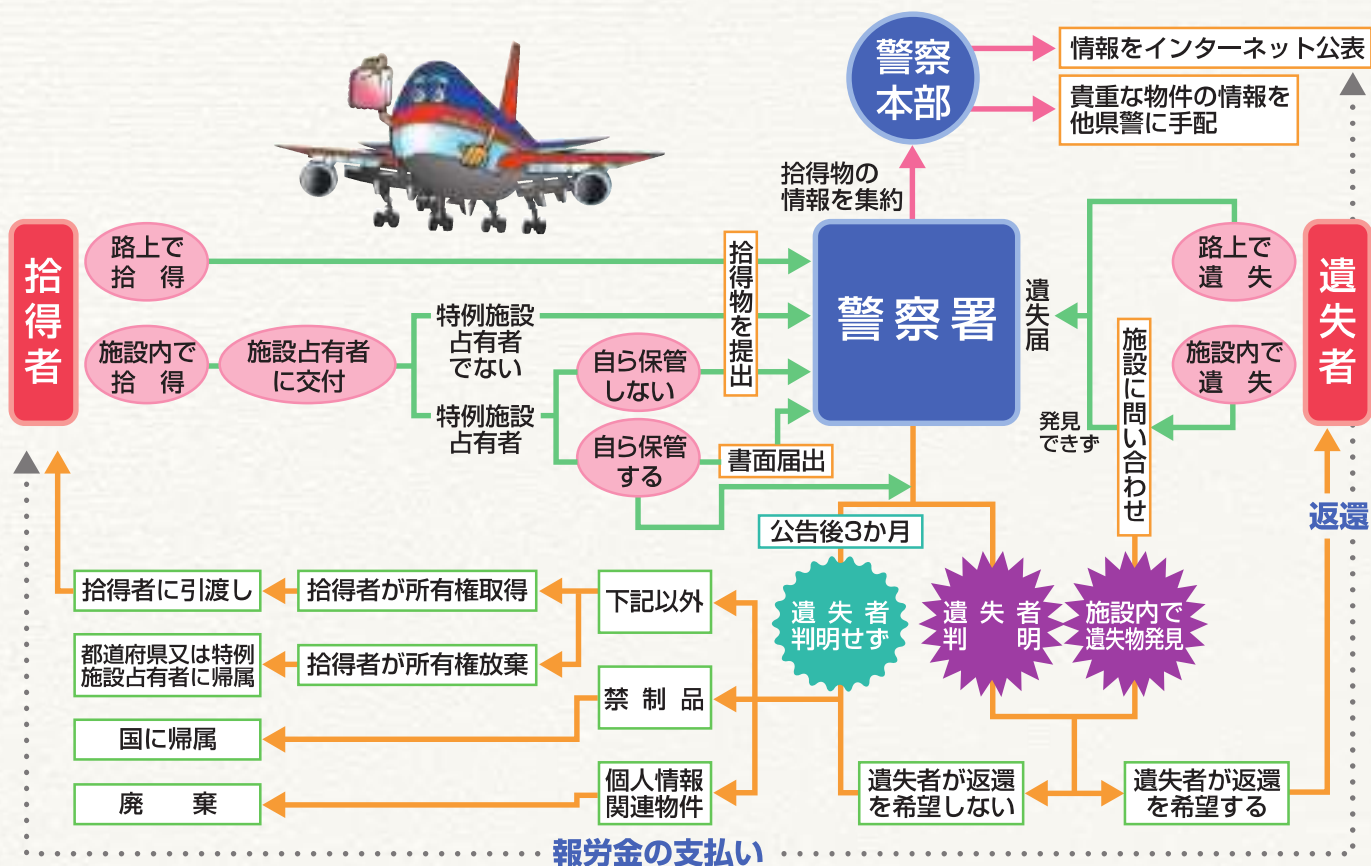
警察本部

情報をインターネット公表

貴重な物件の情報を他県警に手配

拾得物の情報を集約

拾得者

路上で拾得

施設内で拾得

施設占有者に交付

特例施設占有者でない

特例施設占有者

自ら保管しない

自ら保管する

書面届出

拾得物を提出

警察署

遺失届

施設に問い合わせ

発見できず

路上で遺失

施設内で遺失

遺失者

返還

公告後3か月

遺失者判明せず

遺失者判明

施設内で遺失物発見

拾得者に引渡し

拾得者が所有権取得

下記以外

都道府県又は特例施設占有者に帰属

拾得者が所有権放棄

禁制品

国に帰属

個人情報関連物件

廃棄

遺失者が返還を希望しない

遺失者が返還を希望する

報労金の支払い